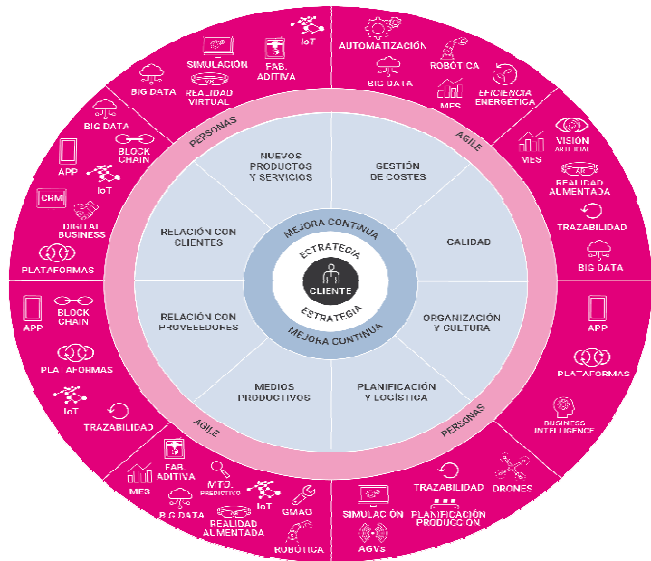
CLIENTE

ESTRATEGIA

ESTRATEGIA

MEJORA CONTINUA

MEJORA CONTINUA

NUEVOS PRODUCTOS Y SERVICIOS

GESTIÓN DE COSTES

CALIDAD

ORGANIZACIÓN Y CULTURA

PLANIFICACIÓN Y LOGÍSTICA

MEDIOS PRODUCTIVOS

RELACIÓN CON PROVEEDORES

RELACIÓN CON CLIENTES

PERSONAS

AGILE

PERSONAS

AGILE

BIG DATA

SIMULACIÓN

FAB. ADITIVA

IoT

REALIDAD VIRTUAL

AUTOMATIZACIÓN

ROBÓTICA

BIG DATA

MES

EFICIENCIA ENERGÉTICA

MES

VISIÓN ARTIFICIAL

REALIDAD AUMENTADA

TRAZABILIDAD

BIG DATA

BIG DATA

APP

BLOCK CHAIN

IoT

CRM

DIGITAL BUSINESS

PLATAFORMAS

APP

BLOCK CHAIN

PLATAFORMAS

IoT

TRAZABILIDAD

APP

PLATAFORMAS

BUSINESS INTELLIGENCE

MES

FAB. ADITIVA

MTO. PREDICTIVO

IoT

BIG DATA

GMAO

REALIDAD AUMENTADA

ROBÓTICA

TRAZABILIDAD

DRONES

SIMULACIÓN

PLANIFICACIÓN PRODUCCIÓN

AGVs